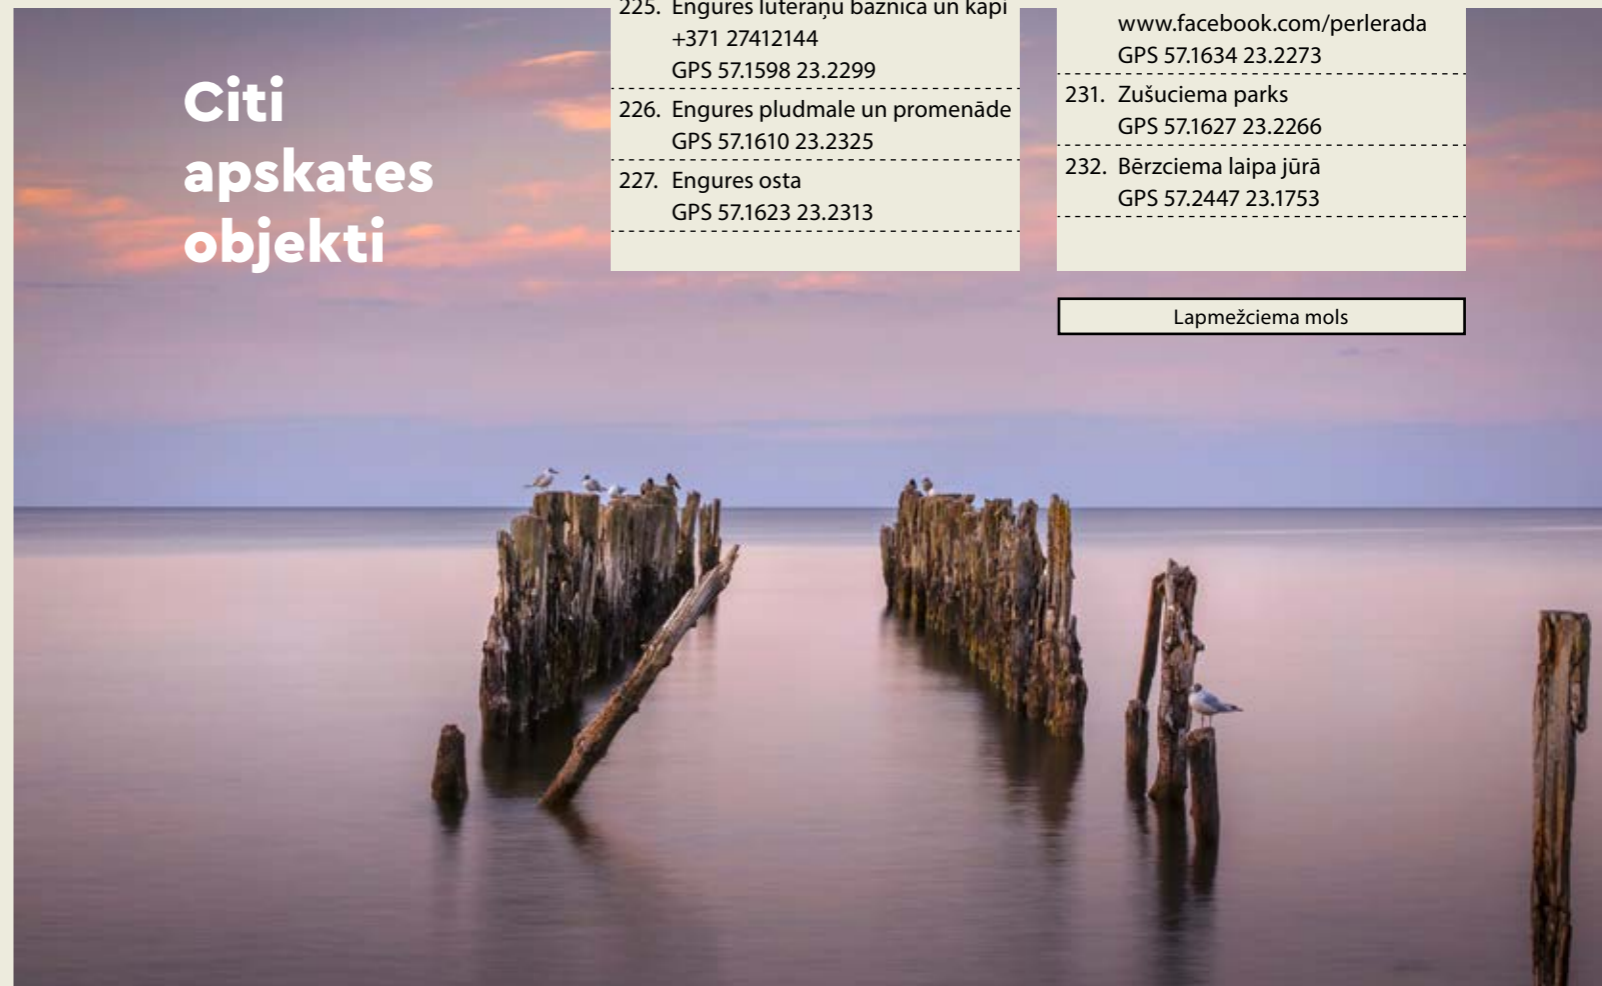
Citi apskates objekti

225. Engures luterāņu baznīca un kapi
+371 27412144
GPS 57.1598 23.2299

226. Engures pludmale un promenāde
GPS 57.1610 23.2325

227. Engures osta
GPS 57.1623 23.2313

www.facebook.com/perlerada
GPS 57.1634 23.2273

231. Zušuciema parks
GPS 57.1627 23.2266

232. Bērzciema laipa jūrā
GPS 57.2447 23.1753

Lapmežciema mols